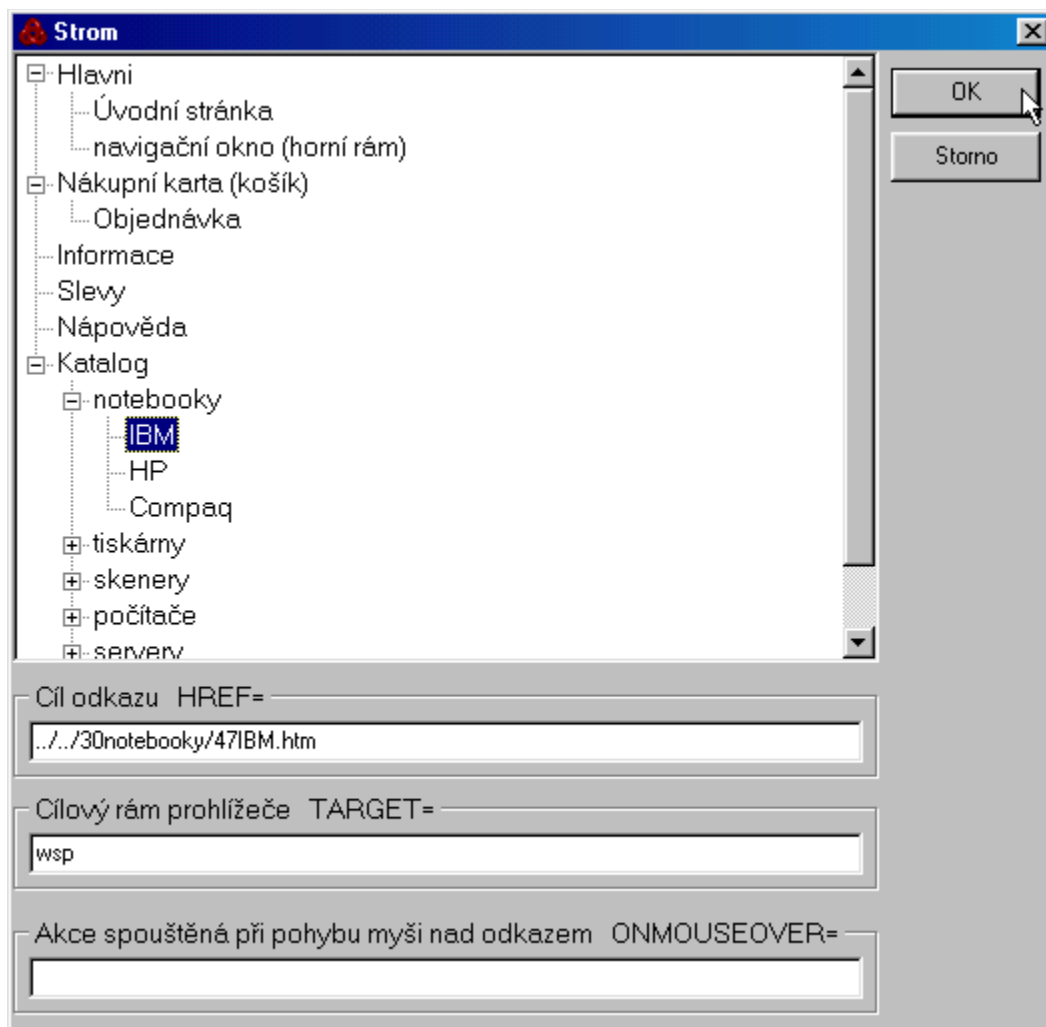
Strom

Hlavni
Úvodní stránka
navigační okno (horní rám)
Nákupní karta (košík)
Objednávka
Informace
Slevy
Nápověda
Katalog
notebooky
IBM
HP
Compaq
tiskárny
skenery
počítače
servery

OK
Storno

Cíl odkazu HREF=
../../30notebooky/47IBM.htm

Cílový rám prohlížeče TARGET=
wsp

Akce spouštěná při pohybu myši nad odkazem ONMOUSEOVER=